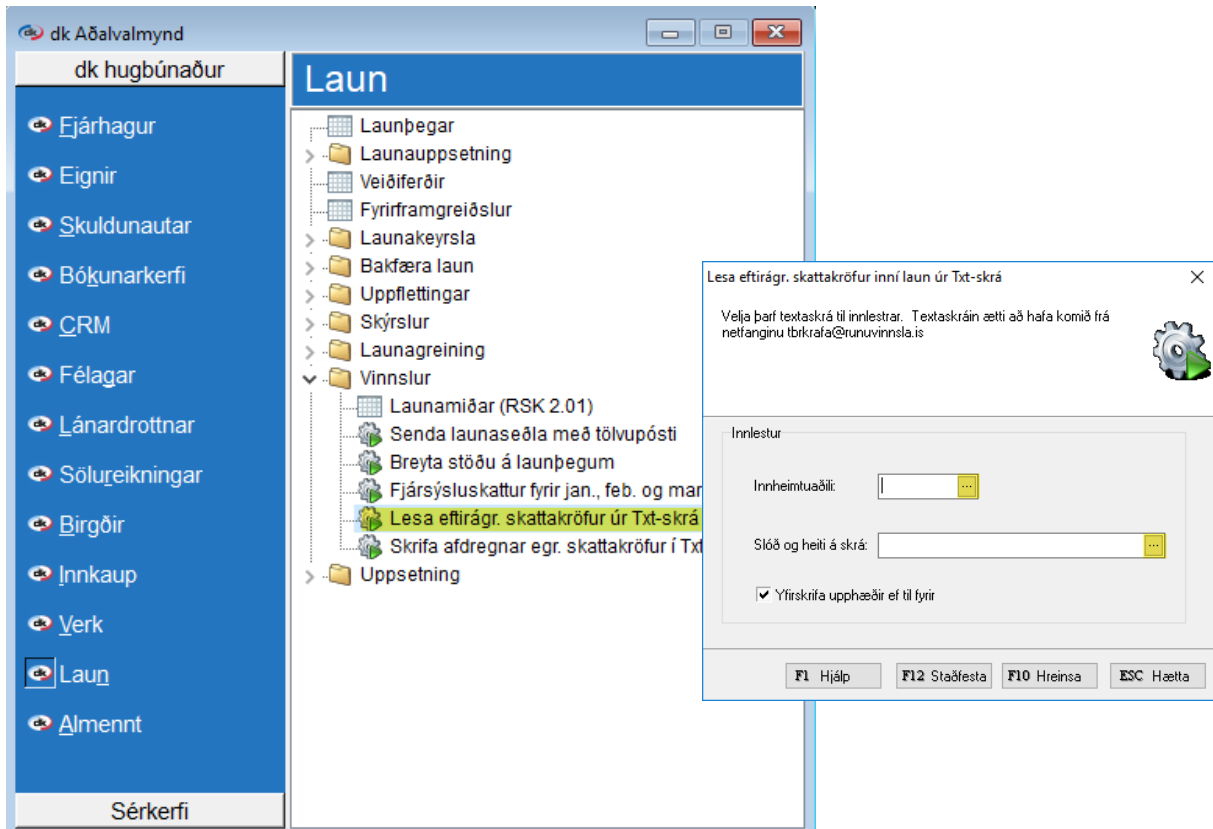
dk Aðalvalmynd

dk hugbúnaður

Fjárhagur
Eignir
Skuldunautar
Bókunarkerfi
CRM
Félagar
Lánardrottnar
Sölureikningar
Birgðir
Innkaup
Verk
Laun
Almennt

Sérkerfi

Laun

Launþegar
Launauppsetning
Veiðiferðir
Fyrirframgreiðslur
Launakeyrsla
Bakfæra laun
Uppflettingar
Skýrslur
Launagreining
Vinnslur
Launamiðar (RSK 2.01)
Senda launaseðla með tölvupósti
Breyta stöðu á launþegum
Fjársýsluskattur fyrir jan., feb. og mar
Lesa eftirágr. skattakröfur úr Txt-skrá
Skrifa afdregnar egr. skattakröfur í Txt
Uppsetning

Lesa eftirágr. skattakröfur inní laun úr Txt-skrá

Velja þarf textaskrá til innlestrar. Textaskráin ætti að hafa komið frá netfanginu tbrkrafa@runuvinnsla.is

Innlestur

Innheimtuaðili:

Slóð og heiti á skrá:

Yfirskrifa upphæðir ef til fyrir

F1 Hjálp
F12 Staðfesta
F10 Hreinsa
ESC Hætta